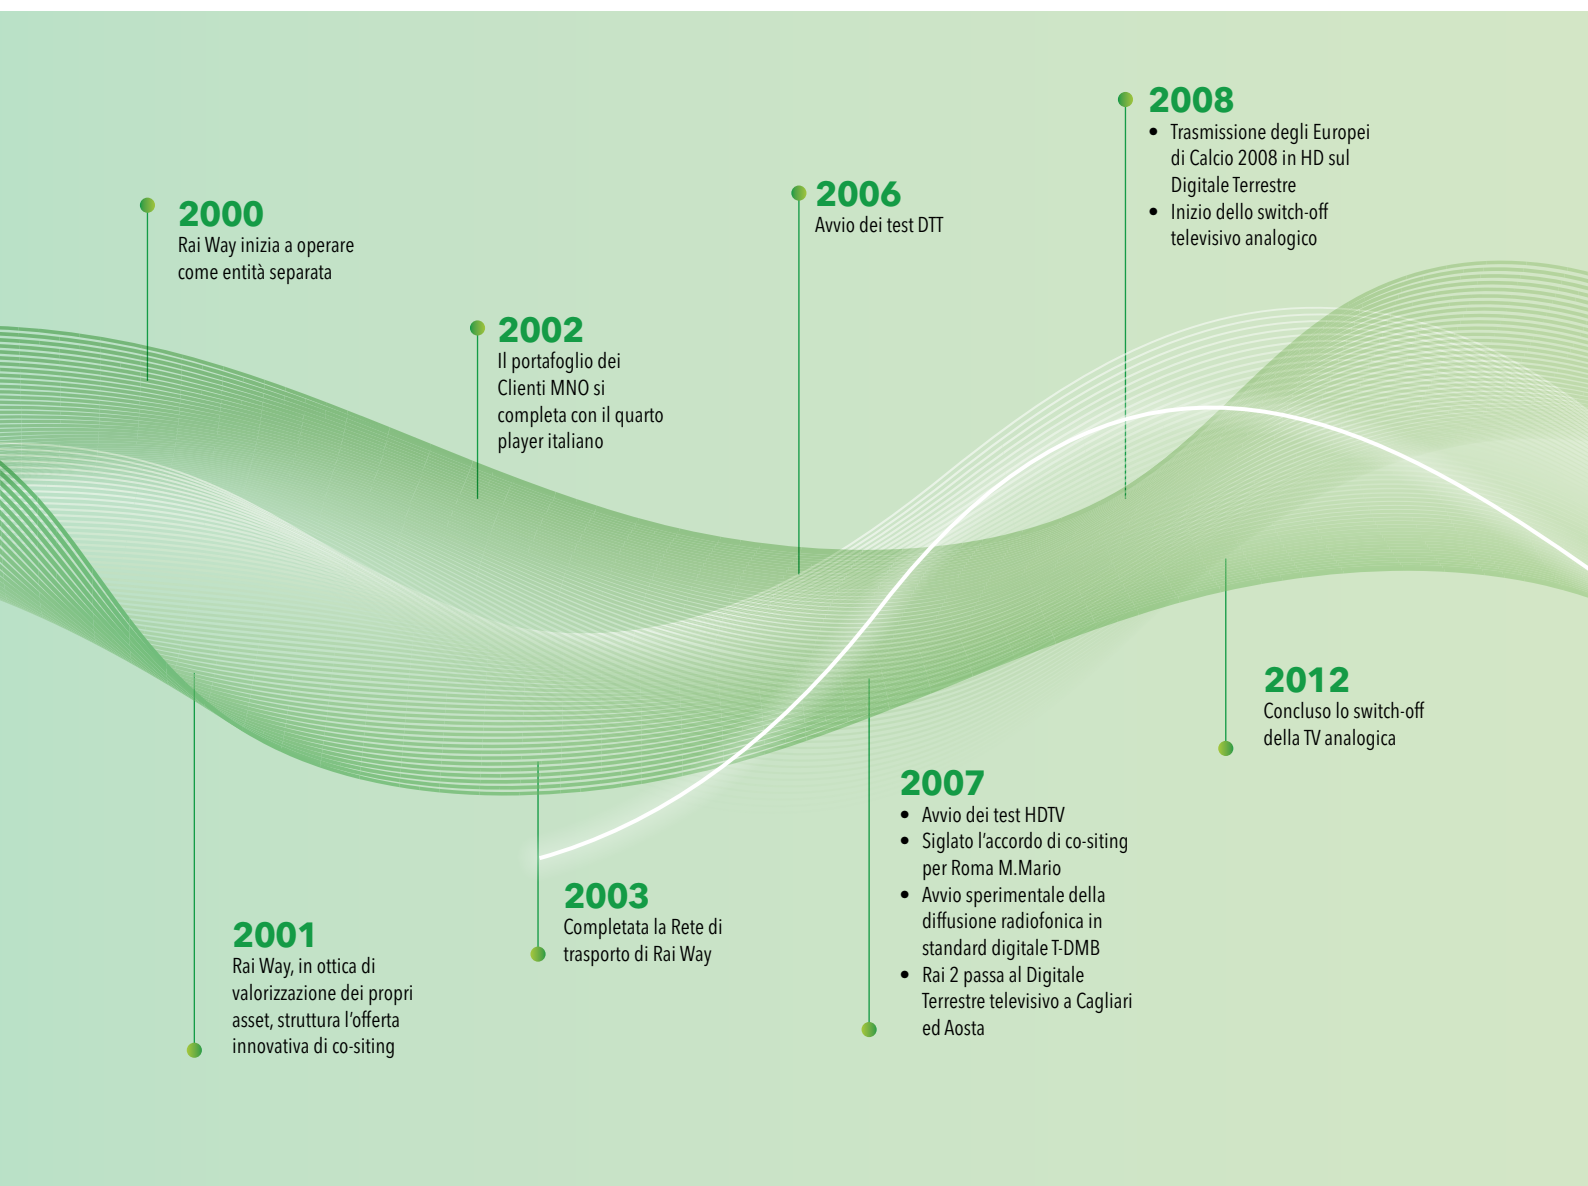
**2008**
- Trasmissione degli Europei di Calcio 2008 in HD sul Digitale Terrestre
- Inizio dello switch-off televisivo analogico

**2006**
Avvio dei test DTT

**2000**
Rai Way inizia a operare come entità separata

**2002**
Il portafoglio dei Clienti MNO si completa con il quarto player italiano

**2012**
Concluso lo switch-off della TV analogica

**2007**
- Avvio dei test HDTV
- Siglato l'accordo di co-siting per Roma M.Mario
- Avvio sperimentale della diffusione radiofonica in standard digitale T-DMB
- Rai 2 passa al Digitale Terrestre televisivo a Cagliari ed Aosta

**2003**
Completata la Rete di trasporto di Rai Way

**2001**
Rai Way, in ottica di valorizzazione dei propri asset, struttura l'offerta innovativa di co-siting